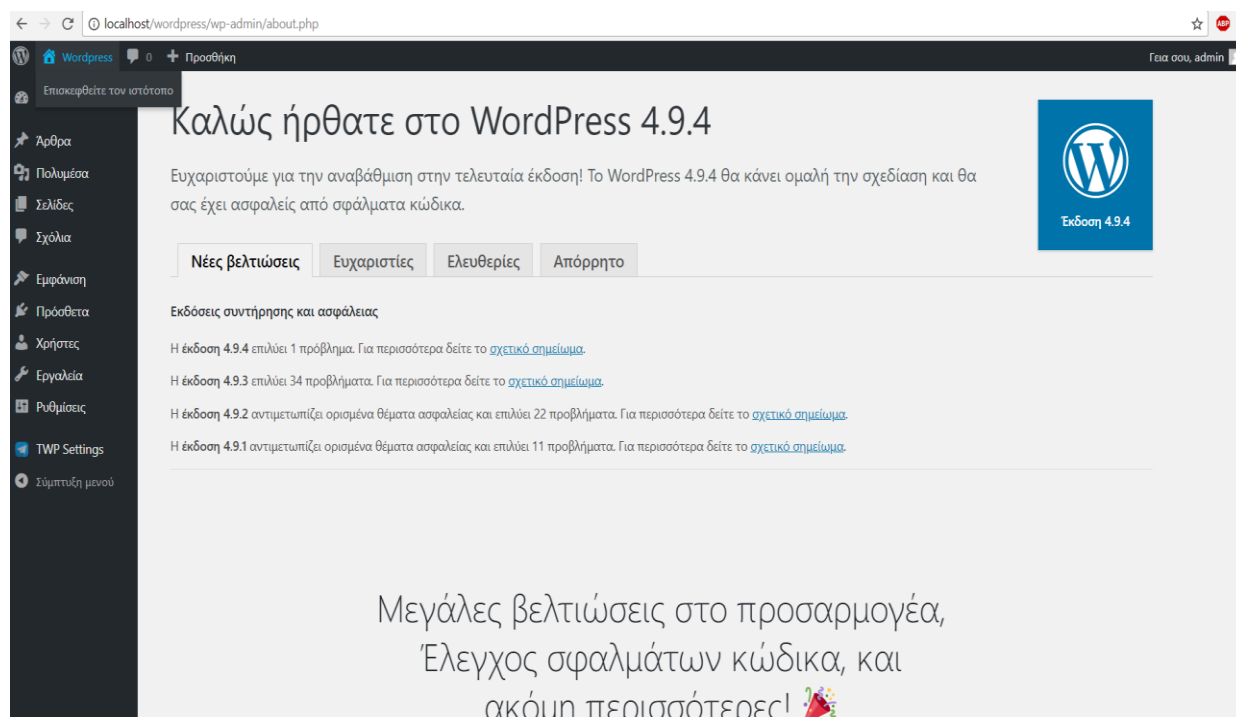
localhost/wordpress/wp-admin/about.php

ABP

Wordpress 0 Προσθήκη

Γεια σου, admin

Επισκεφθείτε τον ιστότοπο

Άρθρα
Πολυμέσα
Σελίδες
Σχόλια
Εμφάνιση
Πρόσθετα
Χρήστες
Εργαλεία
Ρυθμίσεις
TWP Settings
Σύμπτυξη μενού

Καλώς ήρθατε στο WordPress 4.9.4

Ευχαριστούμε για την αναβάθμιση στην τελευταία έκδοση! Το WordPress 4.9.4 θα κάνει ομαλή την σχεδίαση και θα σας έχει ασφαλείς από σφάλματα κώδικα.

Έκδοση 4.9.4

Νέες βελτιώσεις | Ευχαριστίες | Ελευθερίες | Απόρρητο

Εκδόσεις συντήρησης και ασφάλειας

Η έκδοση 4.9.4 επιλύει 1 πρόβλημα. Για περισσότερα δείτε το σχετικό σημείωμα.

Η έκδοση 4.9.3 επιλύει 34 προβλήματα. Για περισσότερα δείτε το σχετικό σημείωμα.

Η έκδοση 4.9.2 αντιμετωπίζει ορισμένα θέματα ασφαλείας και επιλύει 22 προβλήματα. Για περισσότερα δείτε το σχετικό σημείωμα.

Η έκδοση 4.9.1 αντιμετωπίζει ορισμένα θέματα ασφαλείας και επιλύει 11 προβλήματα. Για περισσότερα δείτε το σχετικό σημείωμα.

Μεγάλες βελτιώσεις στο προσαρμογέα, Έλεγχος σφαλμάτων κώδικα, και ακόμη περισσότερες!